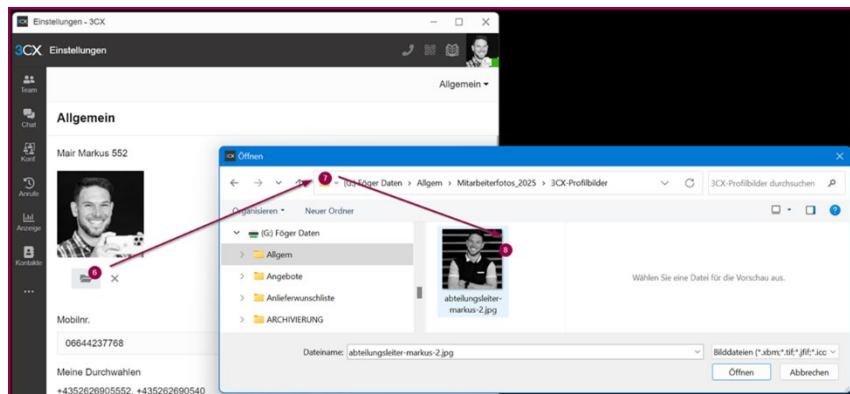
Einstellungen - 3CX

3CX Einstellungen

Team

Chat

Konf

Anrufe

Anzeige

Kontakte

...

Allgemein ▾

Allgemein

Mair Markus 552

6

Mobilnr.

06644237768

Meine Durchwahlen

+4352626905552, +4352626690540

Öffnen

7

« (G:) Föger Daten › Allgem › Mitarbeiterfotos_2025 › 3CX-Profilbilder

3CX-Profilbilder durchsuchen

Organisieren ▾ Neuer Ordner

(G:) Föger Daten

Allgem

Angebote

Anlieferwunschliste

ARCHIVIERUNG

8

abteilungsleiter-markus-2.jpg

Wählen Sie eine Datei für die Vorschau aus.

Dateiname: abteilungsleiter-markus-2.jpg

Bilddateien (*.xbm;*.tif;*.jfif;*.icc

Öffnen

Abbrechen